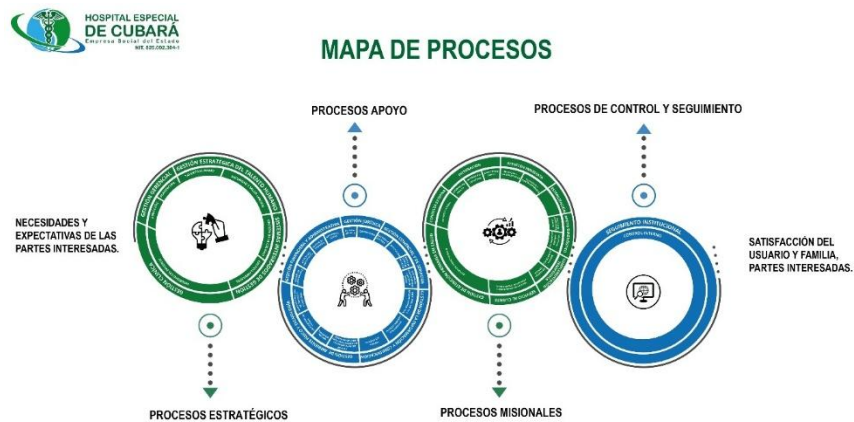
HOSPITAL ESPECIAL
DE CUBARÁ
Empresa Social del Estado
NIT. 820.002.384-1

MAPA DE PROCESOS

PROCESOS APOYO

PROCESOS DE CONTROL Y SEGUIMIENTO

NECESIDADES Y EXPECTATIVAS DE LAS PARTES INTERESADAS.

GESTIÓN ESTRATÉGICA DEL TALENTO HUMANO

SEGUIMIENTO INSTITUCIONAL

CONTROL INTERNO

SATISFACCIÓN DEL USUARIO Y FAMILIA, PARTES INTERESADAS.

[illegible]

PROCESOS ESTRATÉGICOS

PROCESOS MISIONALES